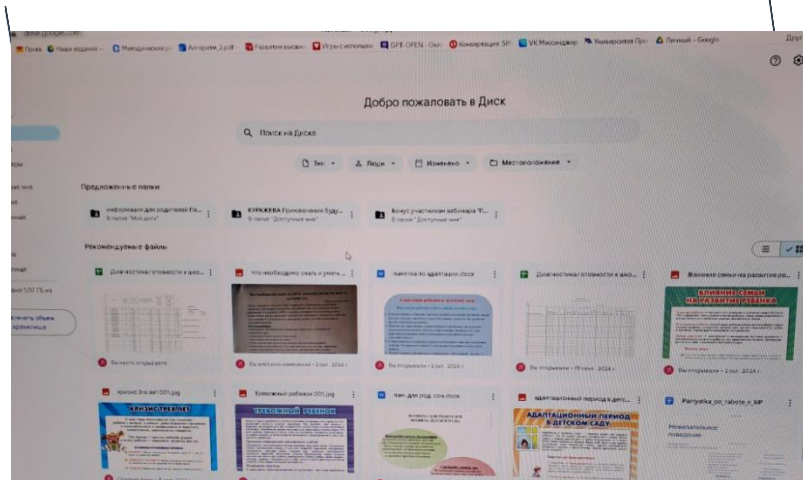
drive.google.com

Почта Новое видание Методические Алгоритм_2.pdf Развитие внимани Игры с мелкими GPT-OPEN Конвертация VK Мессенджер Университет Личный - Google

Добро пожаловать в Диск

Поиск на Диске

Тип Люди Изменено Местоположение

Предложенные папки

Информация для родителей Гр... В папке "Мой диск"

КУРАЖЕВА Приложение буду... В папке "Доступные мне"

Бонус участникам вебинара "Г... В папке "Доступные мне"

Рекомендуемые файлы

Диагностика готовности к шко...

Что необходимо знать и уметь ...

памятка по адаптации.docx

Диагностика готовности к шко...

Влияние семьи на развитие ре...

Вы часто открываете

Вы внесли изменения • 2 окт. 2024 г.

Вы открывали • 2 окт. 2024 г.

Вы открывали • 19 сент. 2024 г.

Вы открывали • 2 окт. 2024 г.

ВЛИЯНИЕ СЕМЬИ НА РАЗВИТИЕ РЕБЕНКА

кризис 3-х лет 001.jpg

Тревожный ребенок 001.jpg

Инф. для род. сем.docx

адаптационный период в детс...

Pamyatka_po_rabote_c_AP

КРИЗИС ТРЕХ ЛЕТ

ТРЕВОЖНЫЙ РЕБЕНОК

АДАПТАЦИОННЫЙ ПЕРИОД В ДЕТСКОМ САДУ

Нежелательное поведение

ьно 5,57 ГБ из

величить объем хранилища